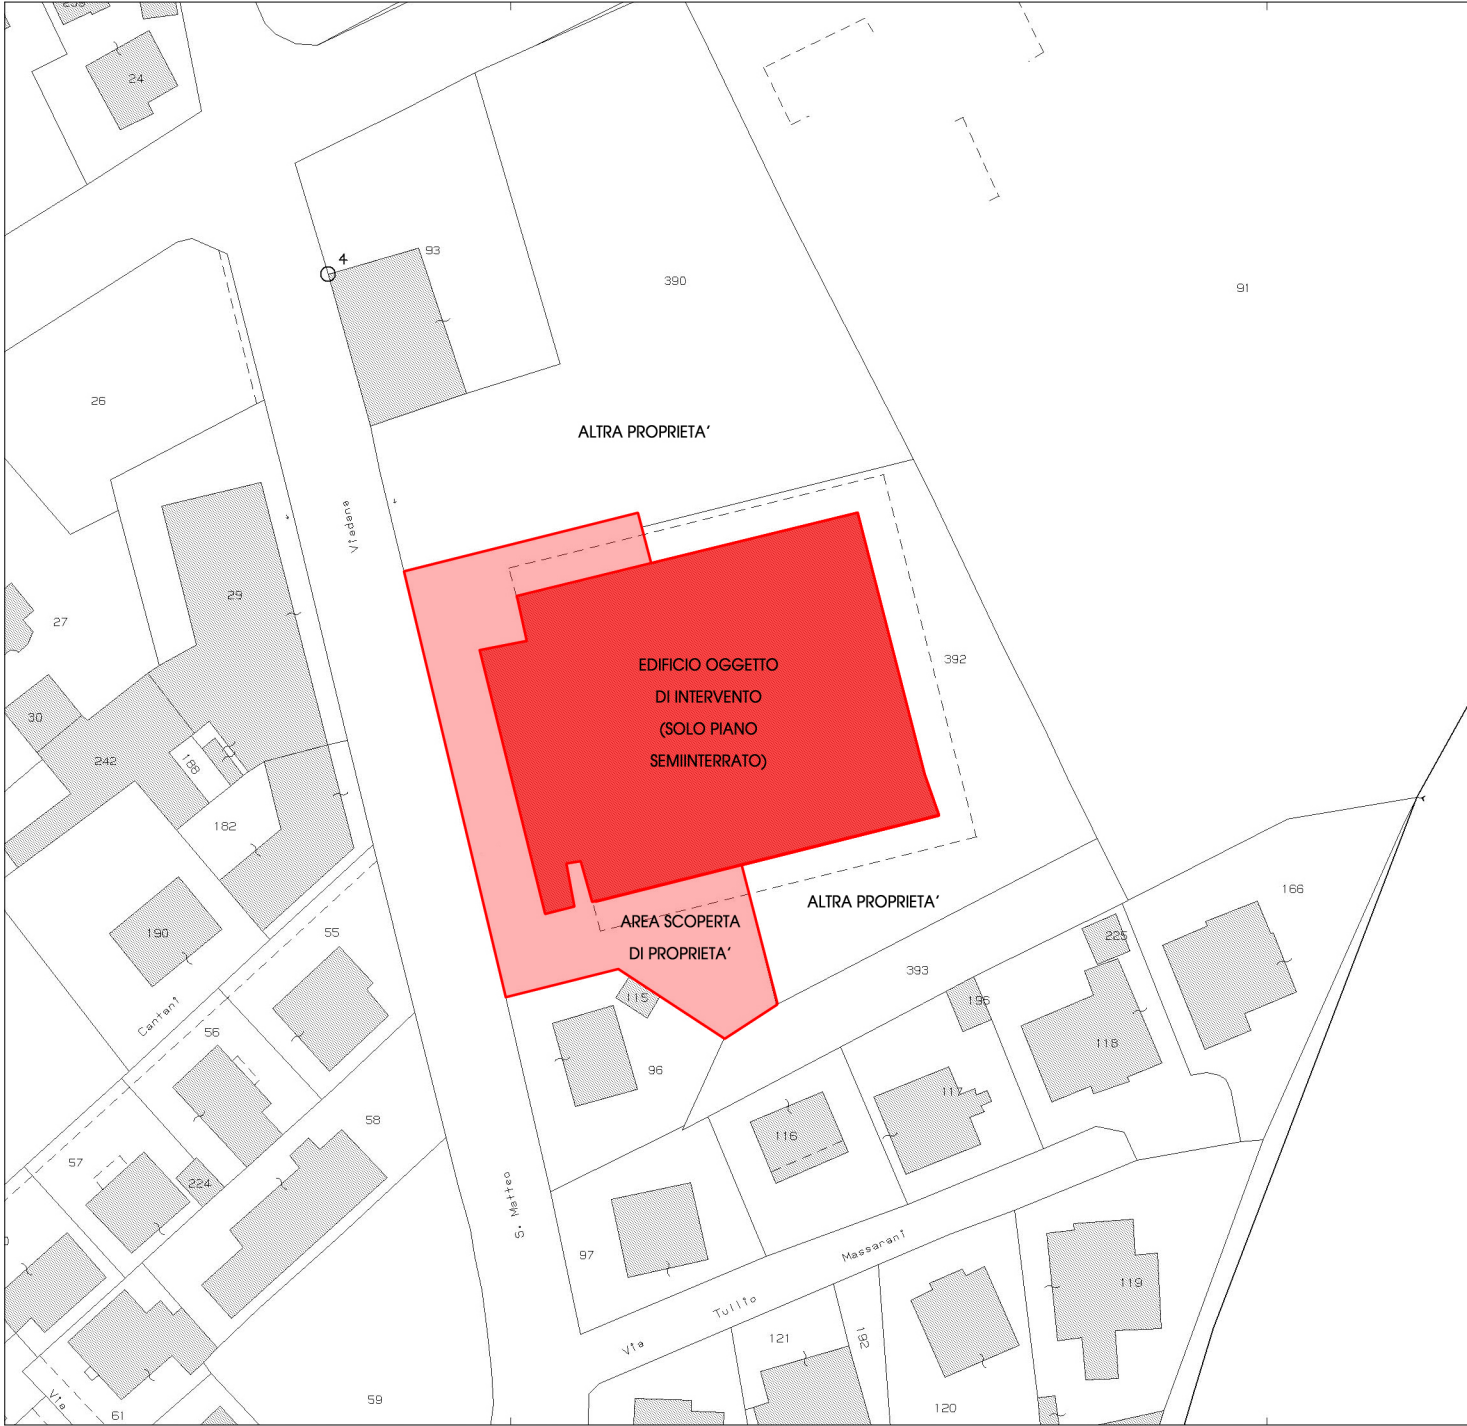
24

4

93

390

91

26

ALTRA PROPRIETA'

Viadana

29

27

EDIFICIO OGGETTO DI INTERVENTO (SOLO PIANO SEMIINTERRATO)

392

30

242

188

182

190

55

ALTRA PROPRIETA'

AREA SCOPERTA DI PROPRIETA'

166

225

393

Cantant

115

196

56

118

96

117

58

116

57

224

S. Matteo

97

Massarani

Tullio

119

Via

121

192

59

61

120

Via